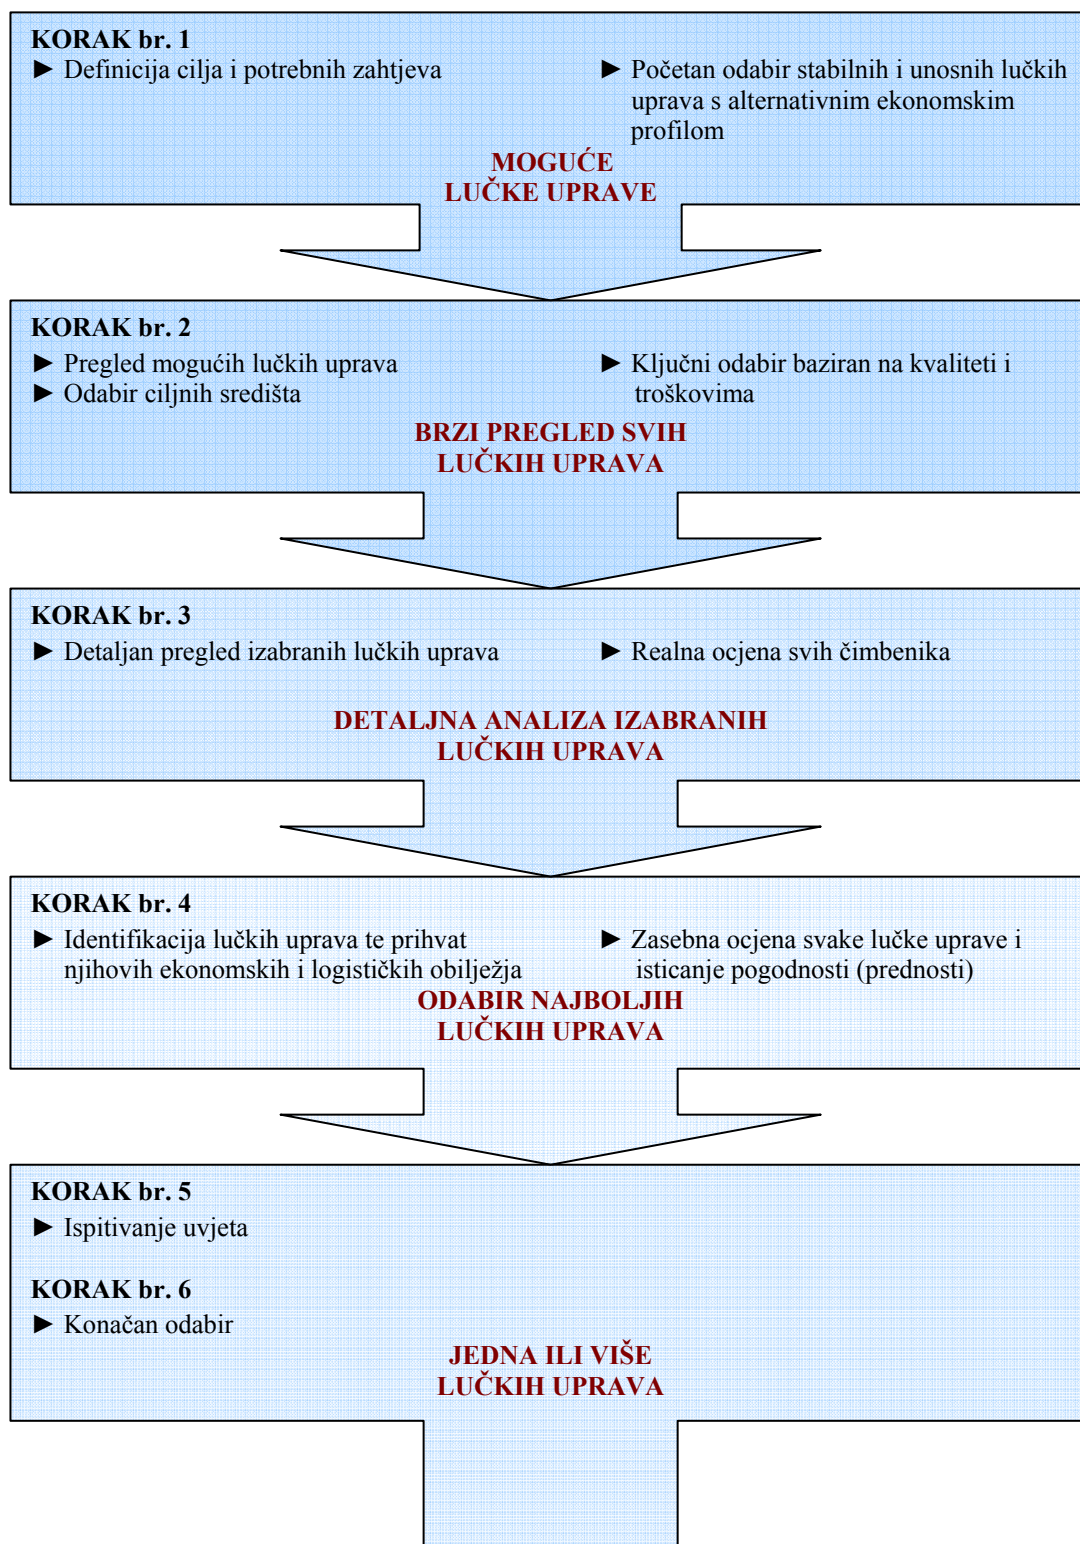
KORAK br. 1
► Definicija cilja i potrebnih zahtjeva

► Početan odabir stabilnih i unosnih lučkih uprava s alternativnim ekonomskim profilom

MOGUĆE
LUČKE UPRAVE

KORAK br. 2
► Pregled mogućih lučkih uprava
► Odabir ciljnih središta

► Ključni odabir baziran na kvaliteti i troškovima

BRZI PREGLED SVIH
LUČKIH UPRAVA

KORAK br. 3
► Detaljan pregled izabranih lučkih uprava

► Realna ocjena svih čimbenika

DETALJNA ANALIZA IZABRANIH
LUČKIH UPRAVA

KORAK br. 4
► Identifikacija lučkih uprava te prihvat njihovih ekonomskih i logističkih obilježja

► Zasebna ocjena svake lučke uprave i isticanje pogodnosti (prednosti)

ODABIR NAJBOLJIH
LUČKIH UPRAVA

KORAK br. 5
► Ispitivanje uvjeta

KORAK br. 6
► Konačan odabir

JEDNA ILI VIŠE
LUČKIH UPRAVA